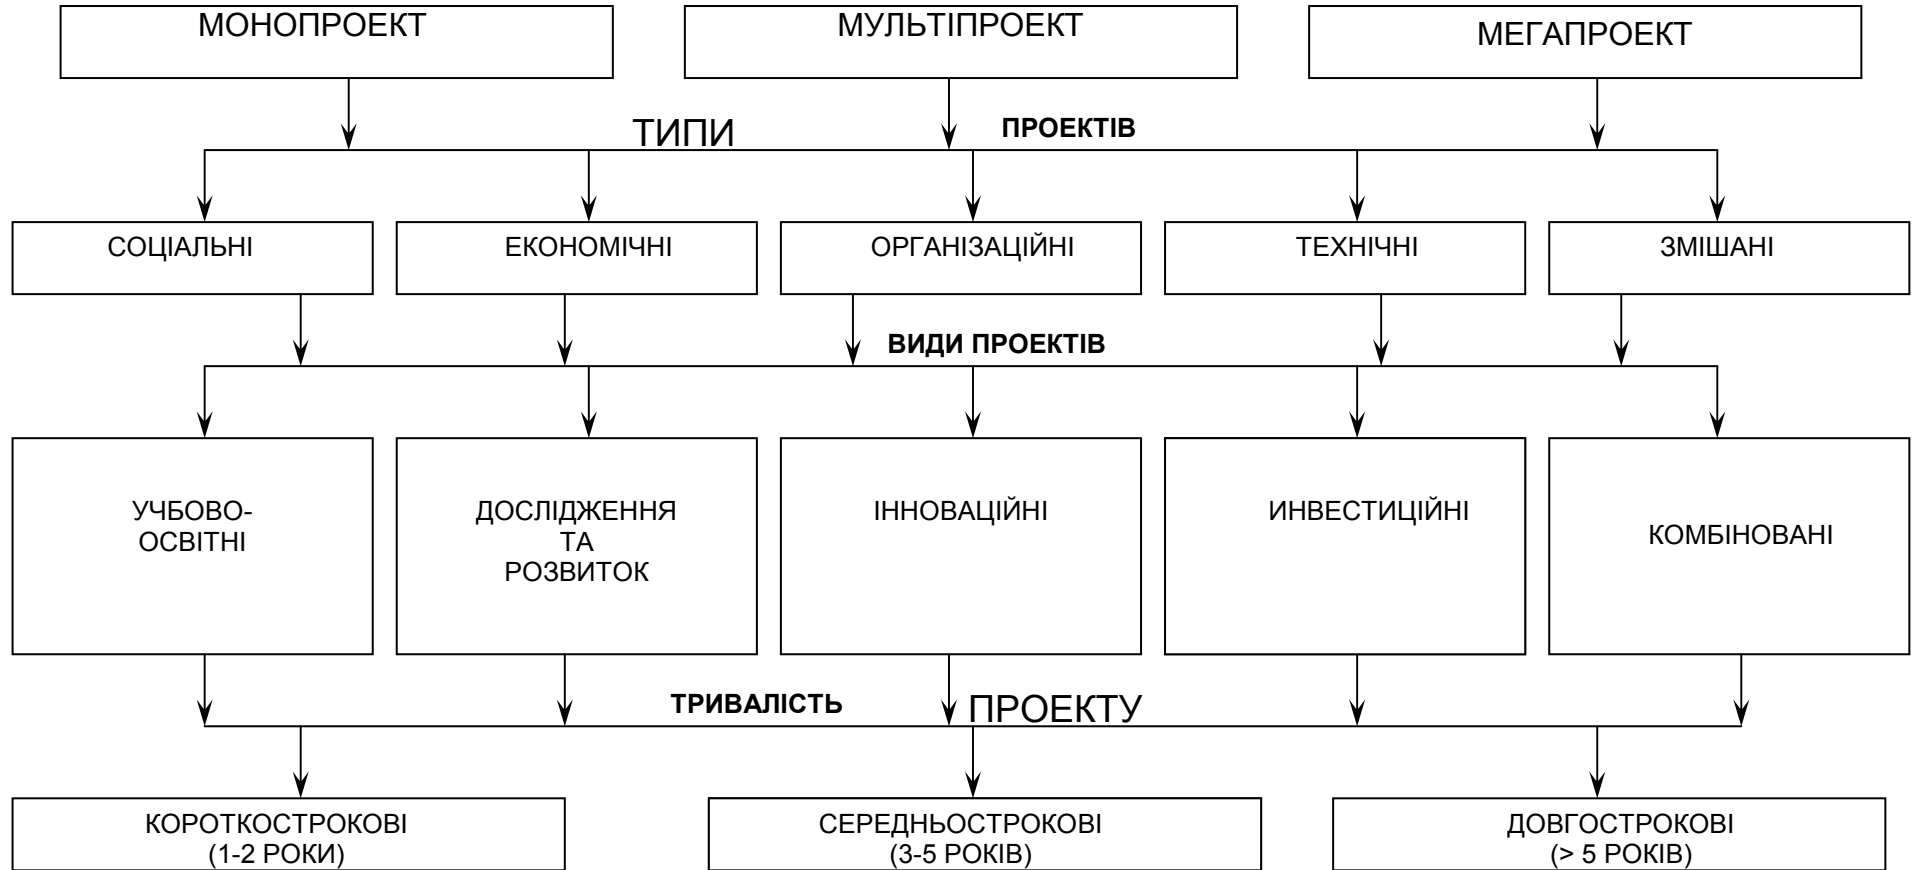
МОНОПРОЕКТ

МУЛЬТІПРОЕКТ

МЕГАПРОЕКТ

ТИПИ **ПРОЕКТІВ**

СОЦІАЛЬНІ

ЕКОНОМІЧНІ

ОРГАНІЗАЦІЙНІ

ТЕХНІЧНІ

ЗМІШАНІ

**ВИДИ ПРОЕКТІВ**

УЧБОВО-ОСВІТНІ

ДОСЛІДЖЕННЯ ТА РОЗВИТОК

ІННОВАЦІЙНІ

ИНВЕСТИЦІЙНІ

КОМБІНОВАНІ

**ТРИВАЛІСТЬ** ПРОЕКТУ

КОРОТКОСТРОКОВІ (1-2 РОКИ)

СЕРЕДНЬОСТРОКОВІ (3-5 РОКІВ)

ДОВГОСТРОКОВІ (> 5 РОКІВ)